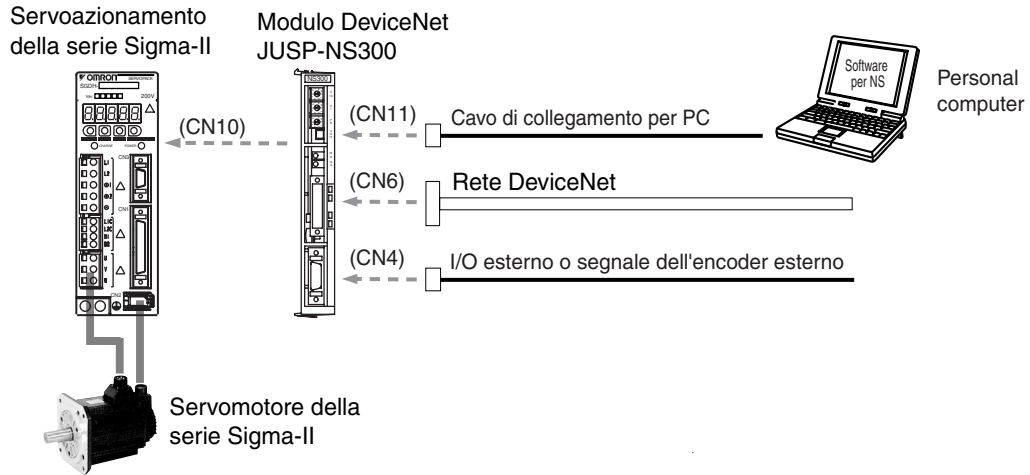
Servoazionamento della serie Sigma-II

Modulo DeviceNet JUSP-NS300

Software per NS

Personal computer

OMRON

SERVOPACK

SGDH-

200V

NS300

(CN11)

Cavo di collegamento per PC

(CN10)

(CN6)

Rete DeviceNet

(CN4)

I/O esterno o segnale dell'encoder esterno

Servomotore della serie Sigma-II